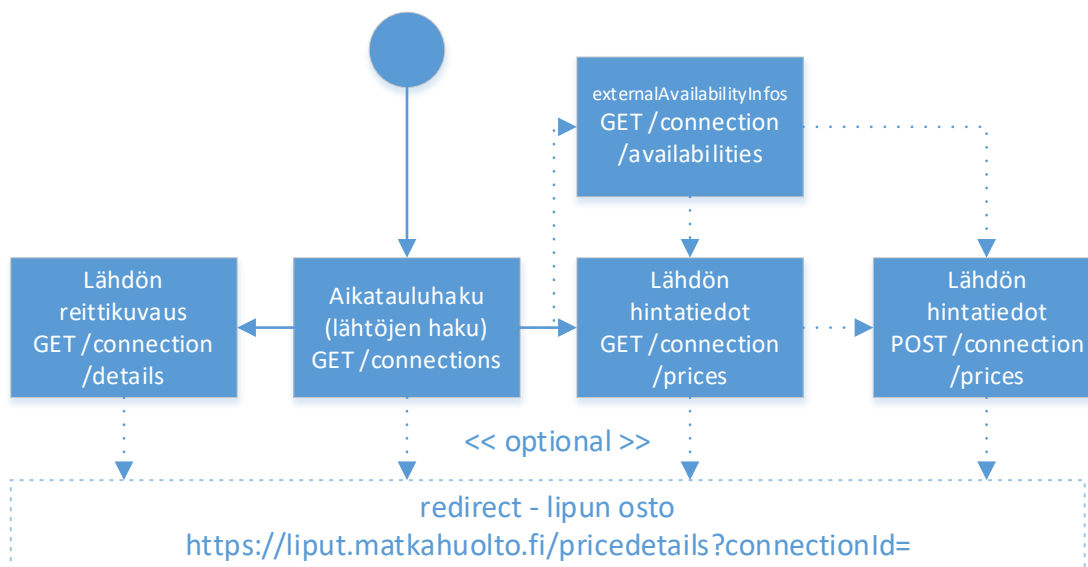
externalAvailabilityInfos
GET /connection
/availabilities

Lähdön
reittikuvaus
GET /connection
/details

Aikatauluhaku
(lähtöjen haku)
GET /connections

Lähdön
hintatiedot
GET /connection
/prices

Lähdön
hintatiedot
POST /connection
/prices

<< optional >>

redirect - lipun osto
https://liput.matkahuolto.fi/pricedetails?connectionId=